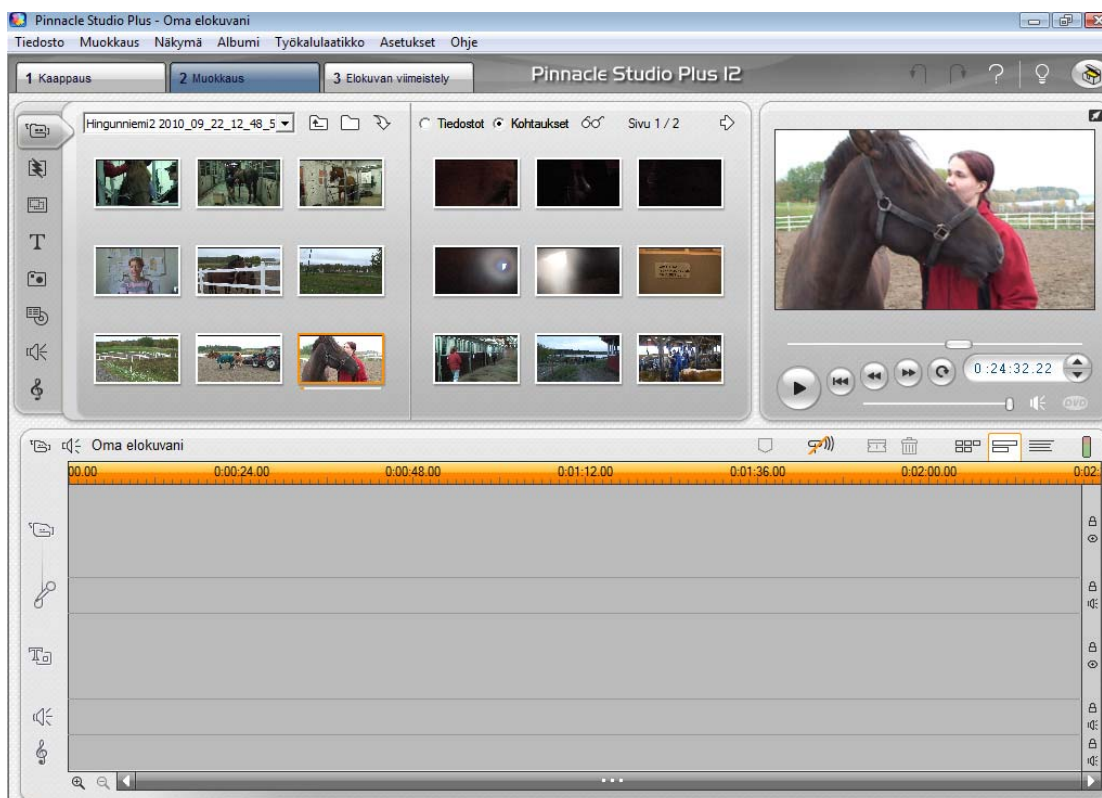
Pinnacle Studio Plus - Oma elokuvani

Tiedosto Muokkaus Näkymä Albumi Työkalulaatikko Asetukset Ohje

1 Kaappaus 2 Muokkaus 3 Elokuvan viimeistely Pinnacle Studio Plus 12

Hingunniemi2 2010_09_22_12_48_5

Tiedostot Kohtaukset Sivu 1 / 2

0:24:32.22

DVD

Oma elokuvani

00.00 0:00:24.00 0:00:48.00 0:01:12.00 0:01:36.00 0:02:00.00 0:02: